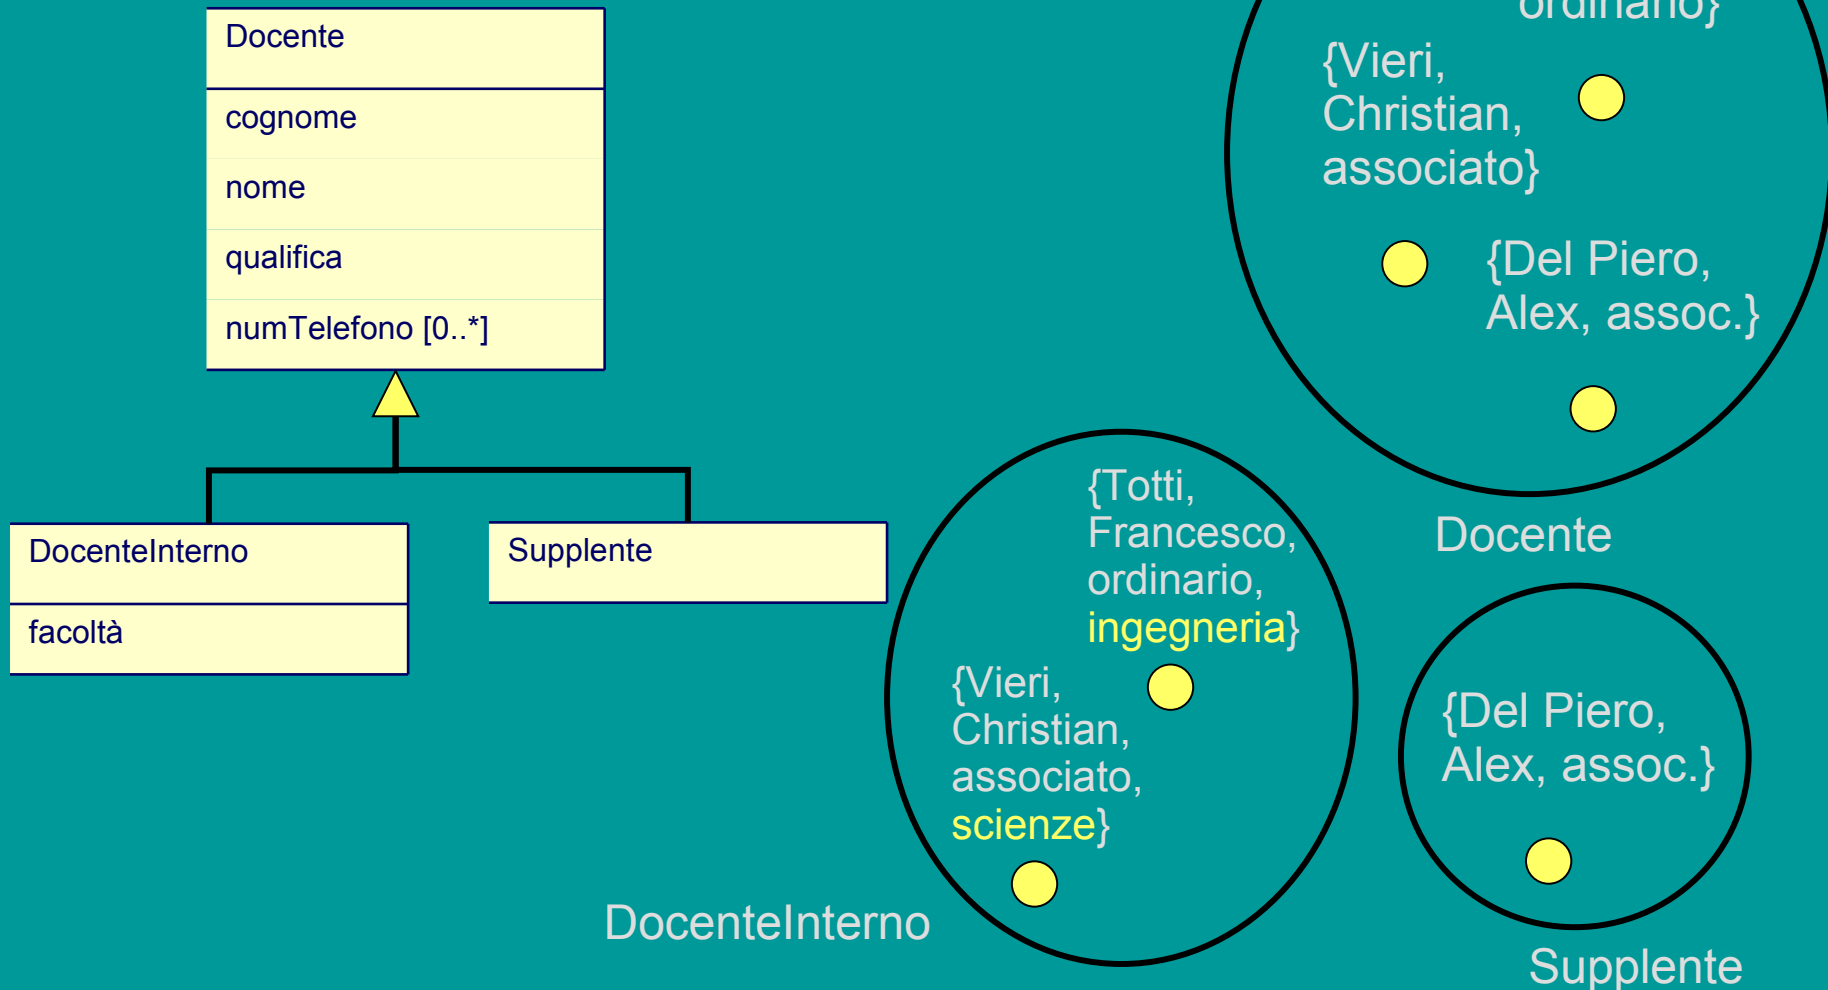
Docente

cognome

nome

qualifica

numTelefono [0..*]

DocenteInterno

facoltà

Supplente

ordinario}

{Vieri, Christian, associato}

{Del Piero, Alex, assoc.}

Docente

{Totti, Francesco, ordinario, ingegneria}

{Vieri, Christian, associato, scienze}

DocenteInterno

{Del Piero, Alex, assoc.}

Supplente